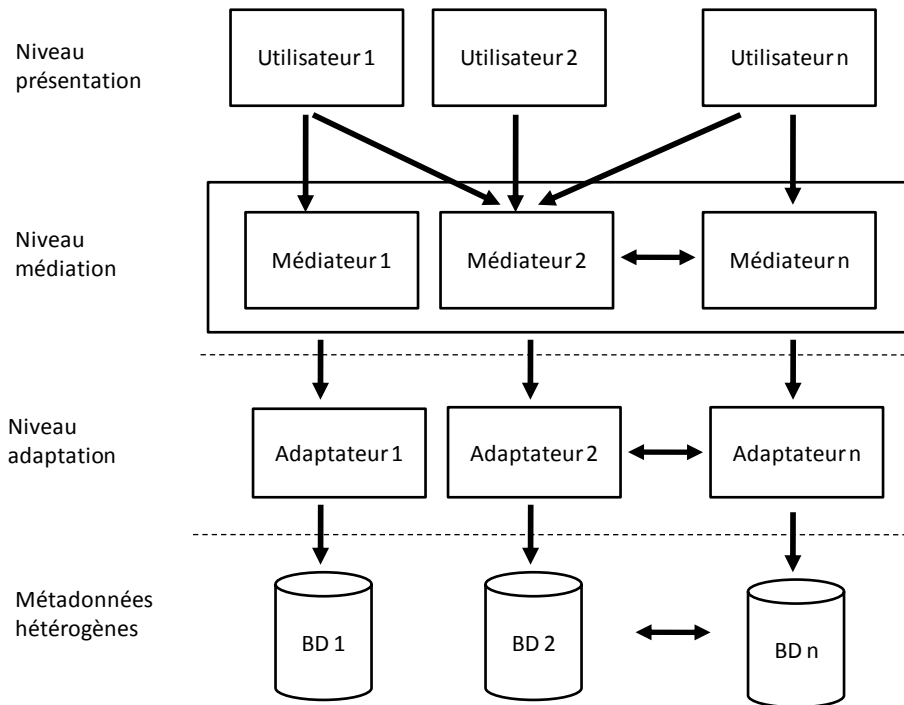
Niveau présentation

Utilisateur 1

Utilisateur 2

Utilisateur n

Niveau médiation

Médiateur 1

Médiateur 2

Médiateur n

Niveau adaptation

Adaptateur 1

Adaptateur 2

Adaptateur n

Métadonnées hétérogènes

BD 1

BD 2

BD n